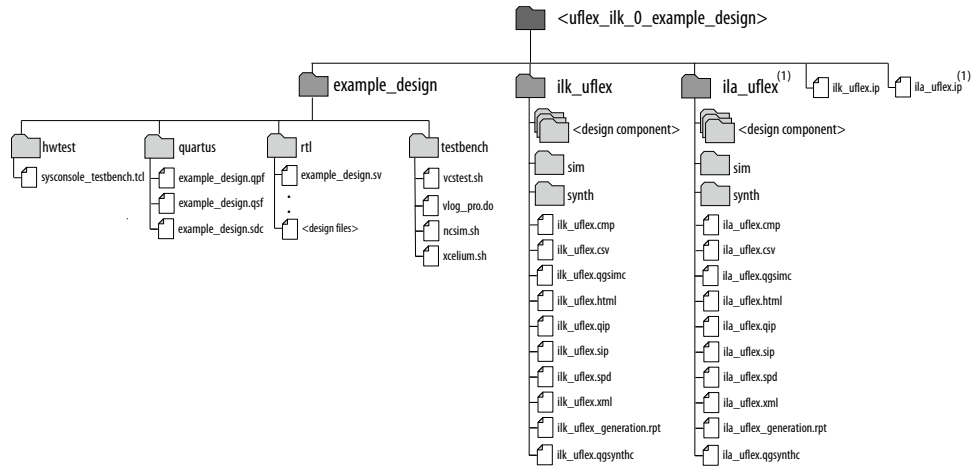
<uflex_ilk_0_example_design>

example_design

hwtest
sysconsole_testbench.tcl

quartus
example_design.qpf
example_design.qsf
example_design.sdc

rtl
example_design.sv
<design files>

testbench
vcstest.sh
vlog_pro.do
ncsim.sh
xcelium.sh

ilk_uflex
<design component>
sim
synth
ilk_uflex.cmp
ilk_uflex.csv
ilk_uflex.qgsimc
ilk_uflex.html
ilk_uflex.qip
ilk_uflex.sip
ilk_uflex.spd
ilk_uflex.xml
ilk_uflex_generation.rpt
ilk_uflex.qgsynthc

ila_uflex$^{(1)}$
<design component>
sim
synth
ila_uflex.cmp
ila_uflex.csv
ila_uflex.qgsimc
ila_uflex.html
ila_uflex.qip
ila_uflex.sip
ila_uflex.spd
ila_uflex.xml
ila_uflex_generation.rpt
ila_uflex.qgsynthc

ilk_uflex.ip

ila_uflex.ip$^{(1)}$